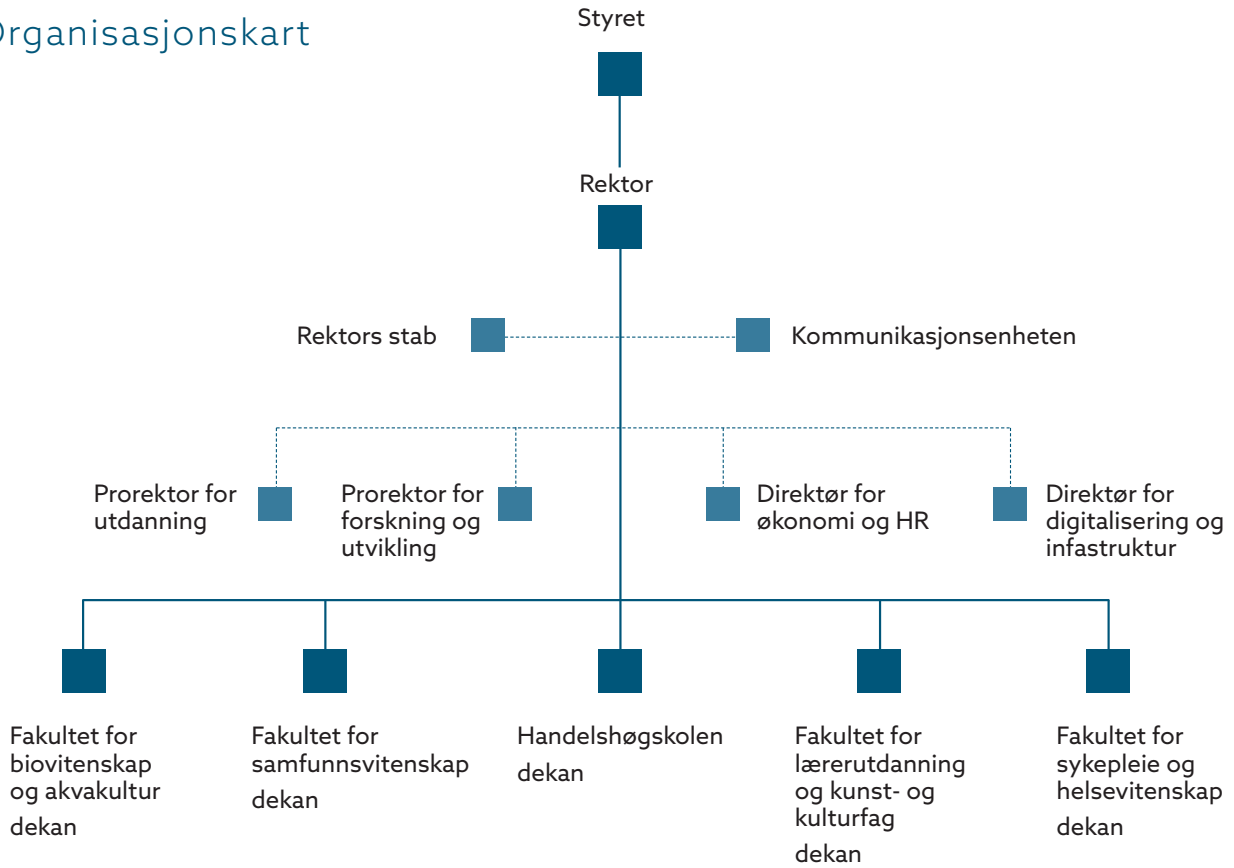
rganisasjonskart

Styret

Rektor

Rektors stab

Kommunikasjonsenheten

Prorektor for utdanning

Prorektor for forskning og utvikling

Direktør for økonomi og HR

Direktør for digitalisering og infastruktur

Fakultet for biovitenskap og akvakultur
dekan

Fakultet for samfunnsvitenskap
dekan

Handelshøgskolen
dekan

Fakultet for lærerutdanning og kunst- og kulturfag
dekan

Fakultet for sykepleie og helsevitenskap
dekan